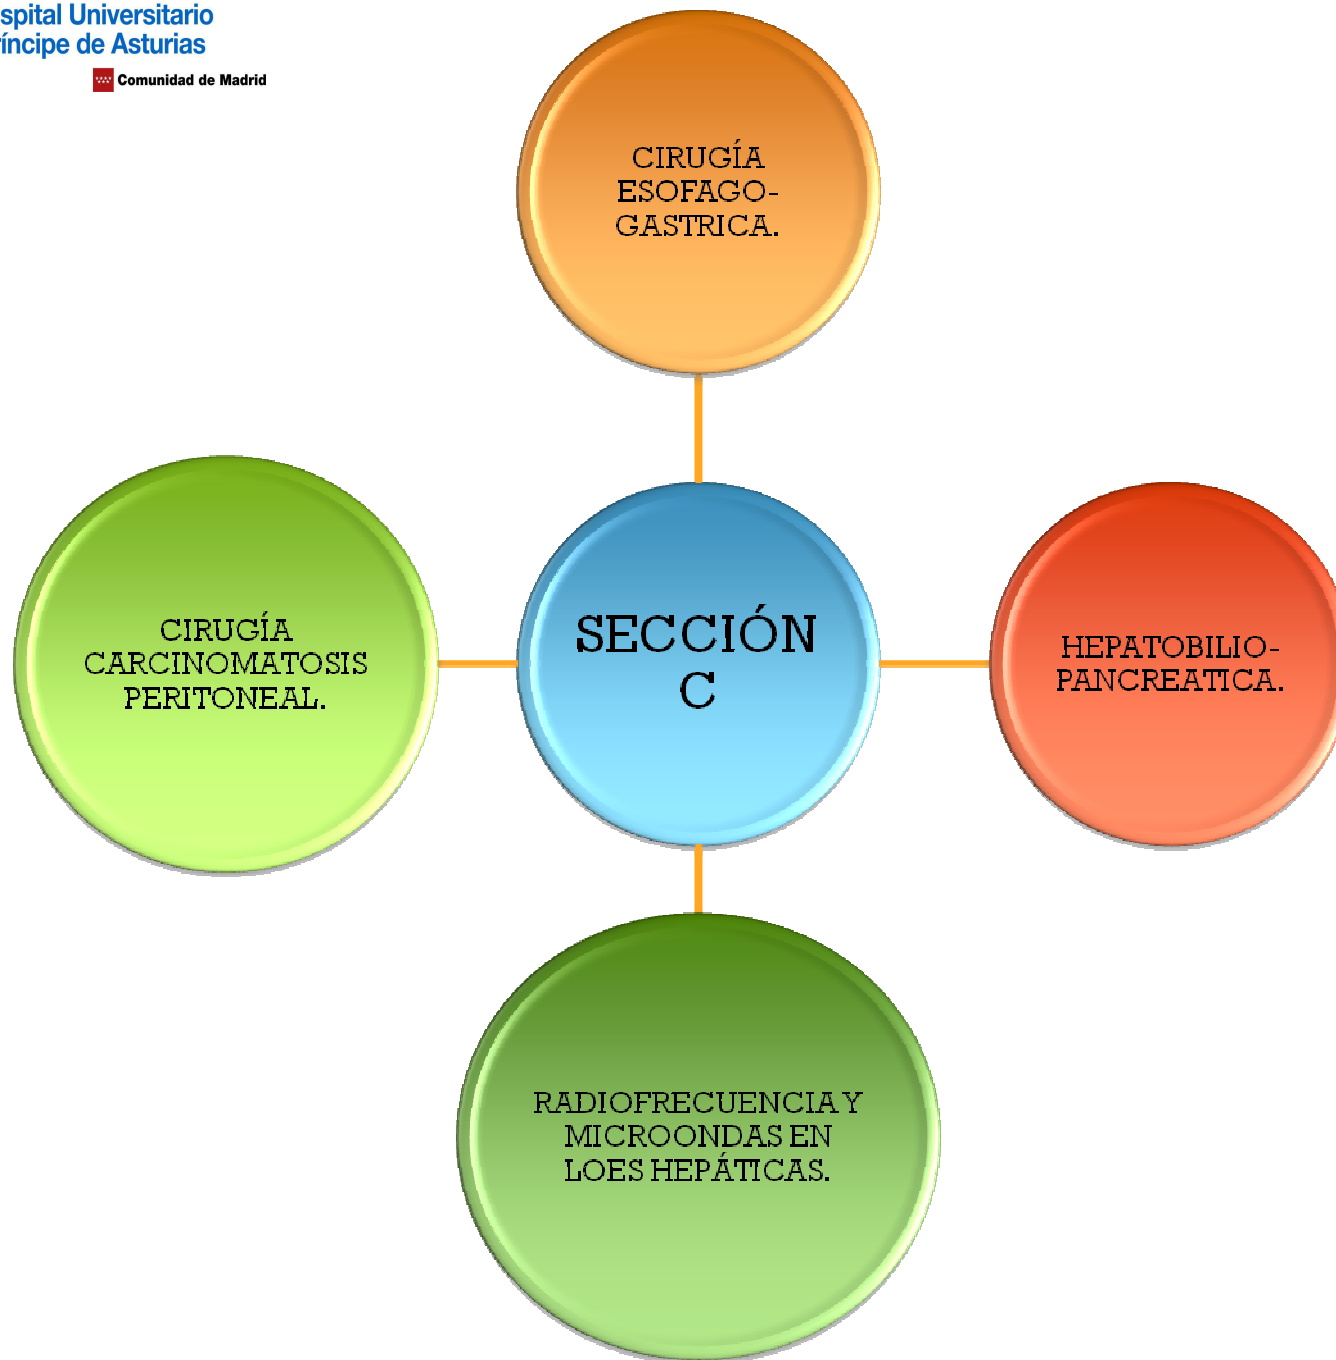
spital Universitario
íncipe de Asturias
Comunidad de Madrid

CIRUGÍA ESOFAGO-GASTRICA.

CIRUGÍA CARCINOMATOSIS PERITONEAL.

SECCIÓN C

HEPATOBILIO-PANCREATICA.

RADIOFRECUENCIA Y MICROONDAS EN LOES HEPÁTICAS.